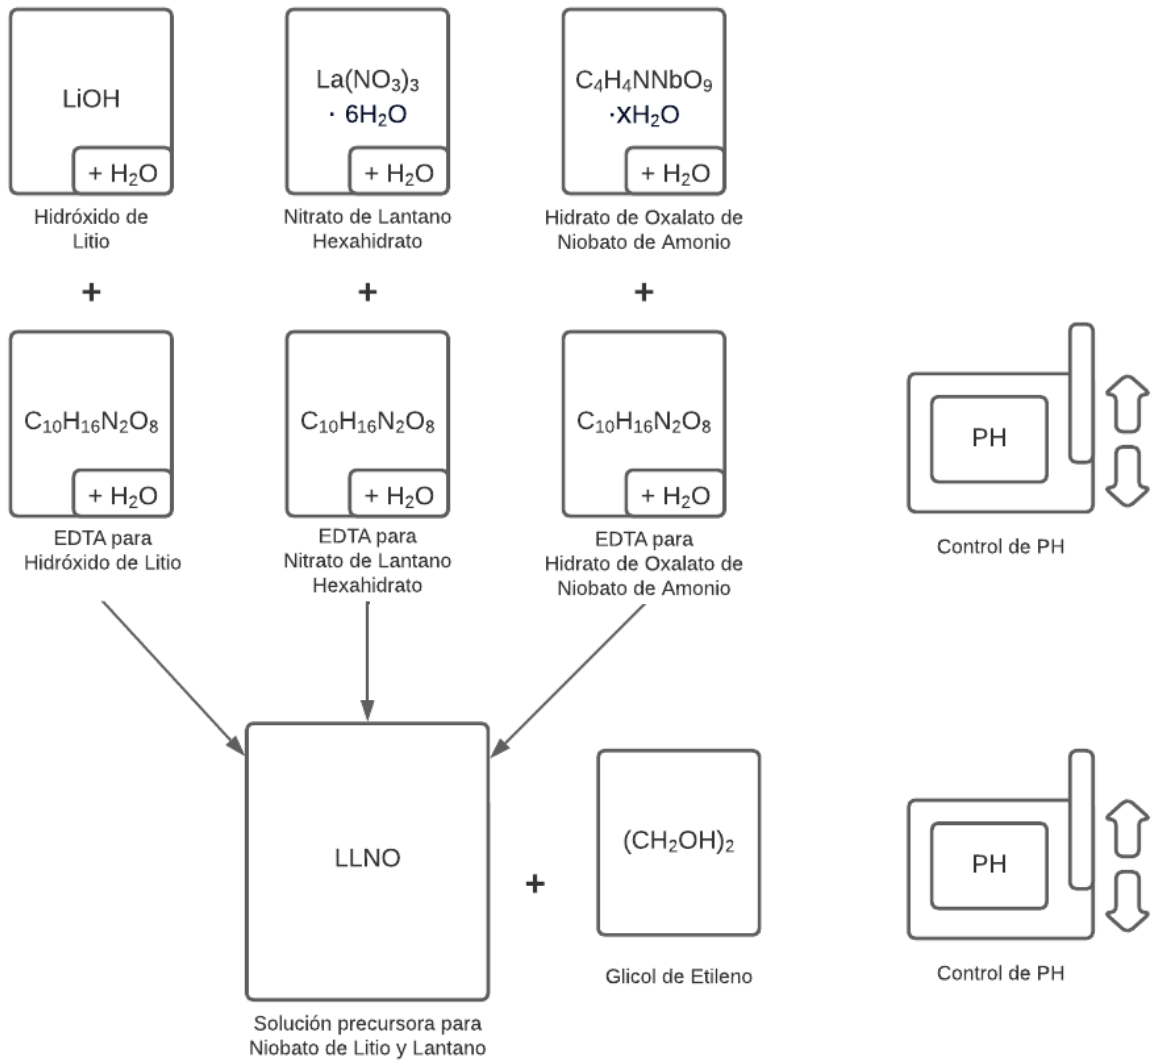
LiOH

+ $H_2O$

Hidróxido de Litio

$La(NO_3)_3 \cdot 6H_2O$

+ $H_2O$

Nitrato de Lantano Hexahidrato

$C_4H_4NNbO_9 \cdot XH_2O$

+ $H_2O$

Hidrato de Oxalato de Niobato de Amonio

+

+

+

$C_{10}H_{16}N_2O_8$

+ $H_2O$

EDTA para Hidróxido de Litio

$C_{10}H_{16}N_2O_8$

+ $H_2O$

EDTA para Nitrato de Lantano Hexahidrato

$C_{10}H_{16}N_2O_8$

+ $H_2O$

EDTA para Hidrato de Oxalato de Niobato de Amonio

PH

Control de PH

LLNO

Solución precursora para Niobato de Litio y Lantano

+

$(CH_2OH)_2$

Glicol de Etileno

PH

Control de PH